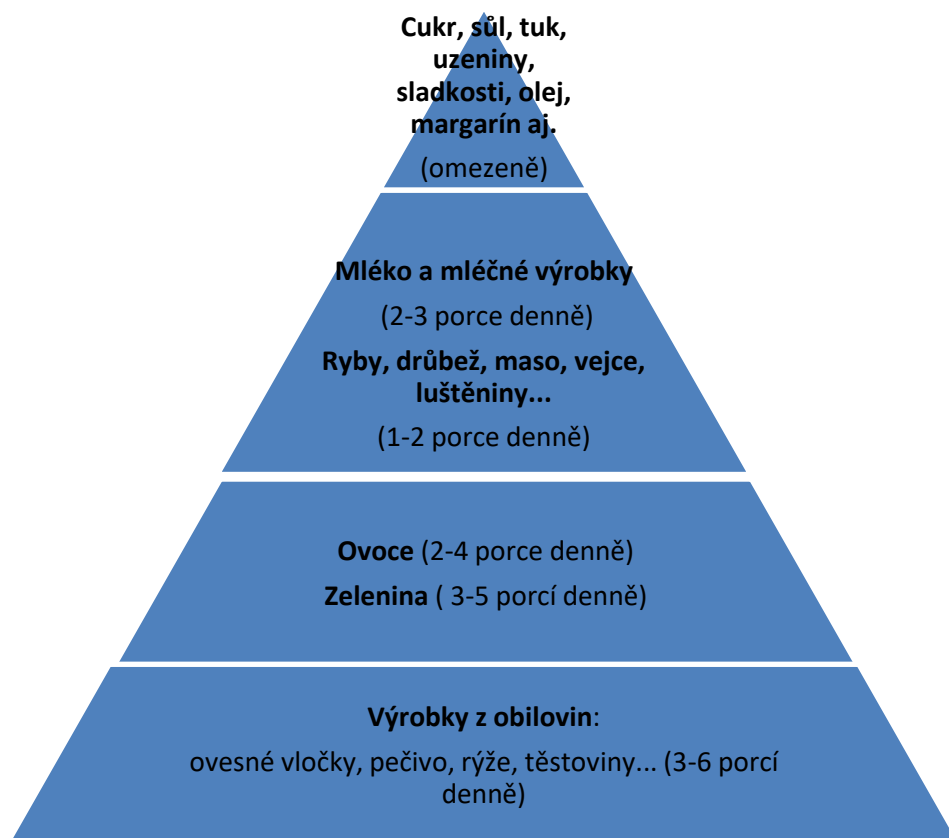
Cukr, sůl, tuk, uzeniny, sladkosti, olej, margarín aj.

(omezeně)

Mléko a mléčné výrobky

(2-3 porce denně)

Ryby, drůbež, maso, vejce, luštěniny...

(1-2 porce denně)

Ovoce (2-4 porce denně)

Zelenina ( 3-5 porcí denně)

Výrobky z obilovin:

ovesné vločky, pečivo, rýže, těstoviny... (3-6 porcí denně)